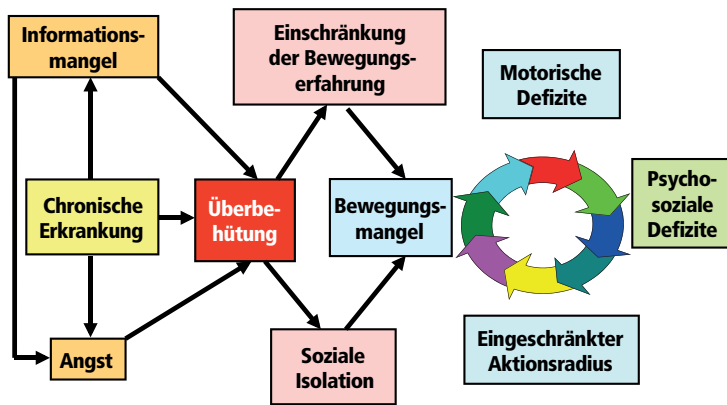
Informationsmangel

Chronische Erkrankung

Angst

Überbehütung

Einschränkung der Bewegungserfahrung

Soziale Isolation

Bewegungsmangel

Motorische Defizite

Psychosoziale Defizite

Eingeschränkter Aktionsradius